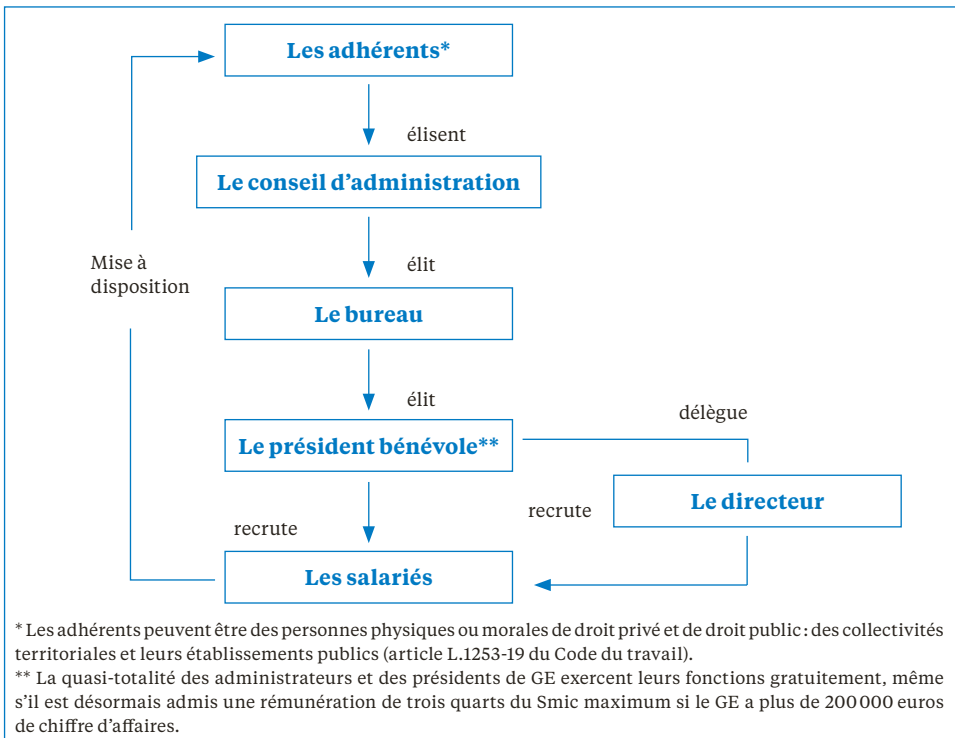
Les adhérents*

élisent

Le conseil d'administration

élit

Le bureau

élit

Le président bénévole**

délègue

Le directeur

recrute

recrute

Les salariés

Mise à disposition

* Les adhérents peuvent être des personnes physiques ou morales de droit privé et de droit public : des collectivités territoriales et leurs établissements publics (article L.1253-19 du Code du travail).

** La quasi-totalité des administrateurs et des présidents de GE exercent leurs fonctions gratuitement, même s'il est désormais admis une rémunération de trois quarts du Smic maximum si le GE a plus de 200 000 euros de chiffre d'affaires.